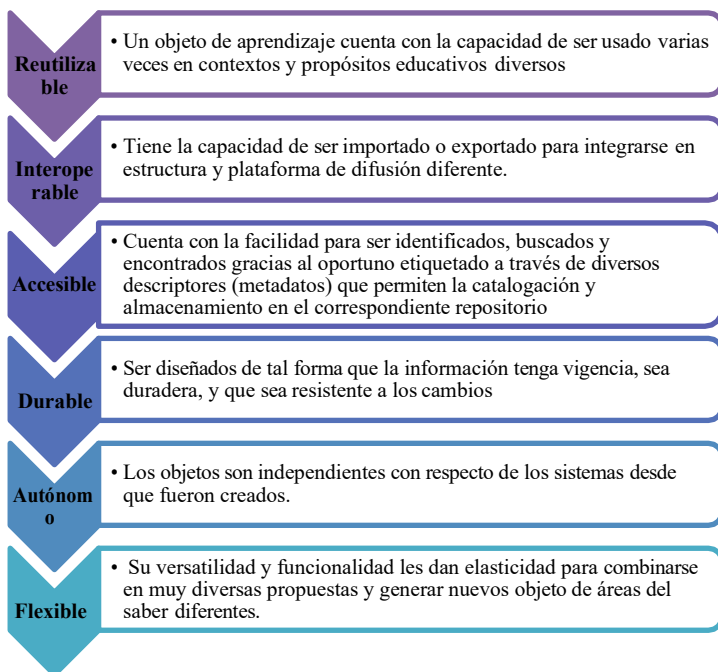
Reutilizable

• Un objeto de aprendizaje cuenta con la capacidad de ser usado varias veces en contextos y propósitos educativos diversos

Interoperable

• Tiene la capacidad de ser importado o exportado para integrarse en estructura y plataforma de difusión diferente.

Accesible

• Cuenta con la facilidad para ser identificados, buscados y encontrados gracias al oportuno etiquetado a través de diversos descriptores (metadatos) que permiten la catalogación y almacenamiento en el correspondiente repositorio

Durable

• Ser diseñados de tal forma que la información tenga vigencia, sea duradera, y que sea resistente a los cambios

Autónomo

• Los objetos son independientes con respecto de los sistemas desde que fueron creados.

Flexible

• Su versatilidad y funcionalidad les dan elasticidad para combinarse en muy diversas propuestas y generar nuevos objeto de áreas del saber diferentes.